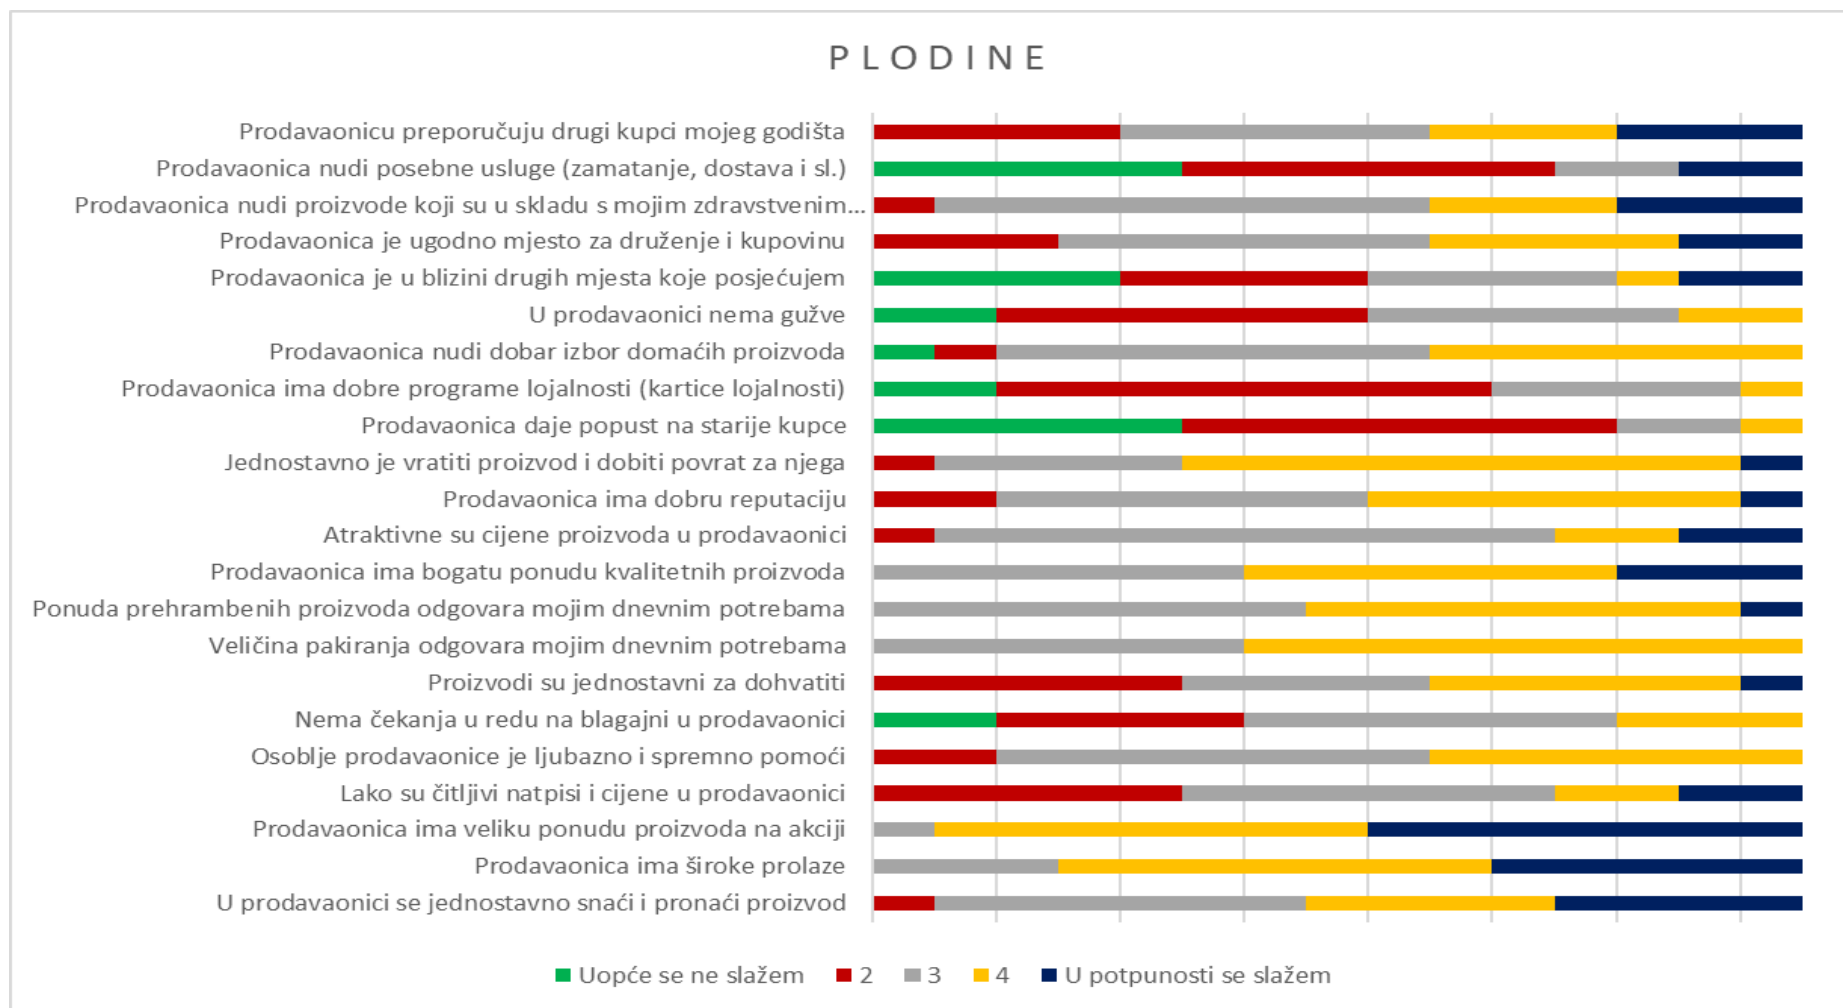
PLODINE

Prodavaonicu preporučuju drugi kupci mojeg godišta
Prodavaonica nudi posebne usluge (zamatanje, dostava i sl.)
Prodavaonica nudi proizvode koji su u skladu s mojim zdravstvenim...
Prodavaonica je ugodno mjesto za druženje i kupovinu
Prodavaonica je u blizini drugih mjesta koje posjećujem
U prodavaonici nema gužve
Prodavaonica nudi dobar izbor domaćih proizvoda
Prodavaonica ima dobre programe lojalnosti (kartice lojalnosti)
Prodavaonica daje popust na starije kupce
Jednostavno je vratiti proizvod i dobiti povrat za njega
Prodavaonica ima dobru reputaciju
Atraktivne su cijene proizvoda u prodavaonici
Prodavaonica ima bogatu ponudu kvalitetnih proizvoda
Ponuda prehrambenih proizvoda odgovara mojim dnevnim potrebama
Veličina pakiranja odgovara mojim dnevnim potrebama
Proizvodi su jednostavni za dohvatiti
Nema čekanja u redu na blagajni u prodavaonici
Osoblje prodavaonice je ljubazno i spremno pomoći
Lako su čitljivi natpisi i cijene u prodavaonici
Prodavaonica ima veliku ponudu proizvoda na akciji
Prodavaonica ima široke prolaze
U prodavaonici se jednostavno snaći i pronaći proizvod

Uopće se ne slažem 2 3 4 U potpunosti se slažem